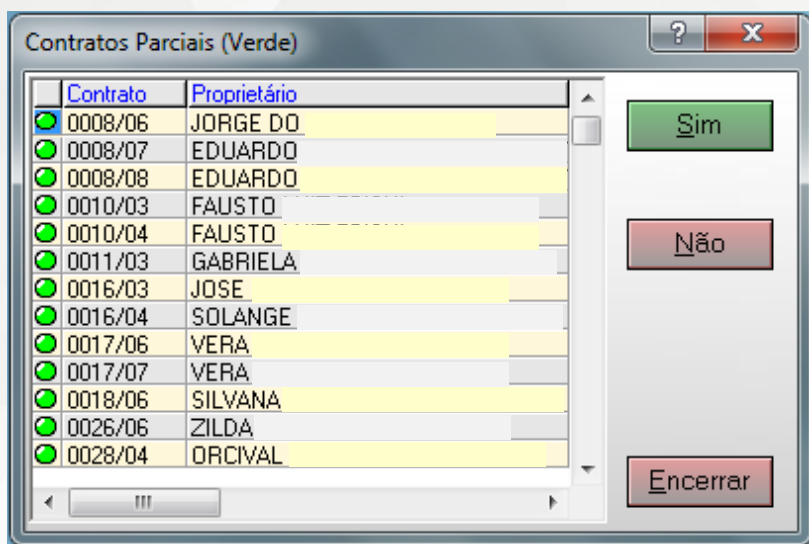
Contratos Parciais (Verde)

? X

| | Contrato | Proprietário |
|---|---|---|
| | 0008/06 | JORGE DO |
| | 0008/07 | EDUARDO |
| | 0008/08 | EDUARDO |
| | 0010/03 | FAUSTO |
| | 0010/04 | FAUSTO |
| | 0011/03 | GABRIELA |
| | 0016/03 | JOSE |
| | 0016/04 | SOLANGE |
| | 0017/06 | VERA |
| | 0017/07 | VERA |
| | 0018/06 | SILVANA |
| | 0026/06 | ZILDA |
| | 0028/04 | ORCIVAL |

Sim

Não

Encerrar